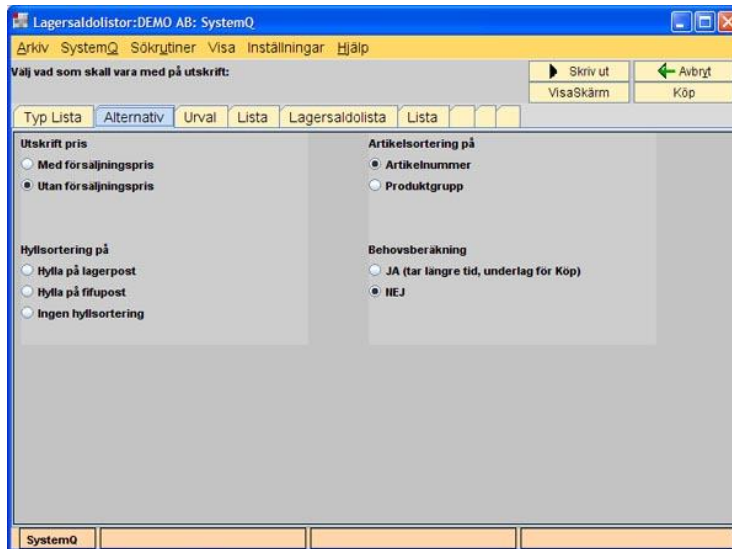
Lagersaldolistor:DEMO AB: SystemQ

Arkiv SystemQ Sökrutiner Visa Inställningar Hjälp

Välj vad som skall vara med på utskrift:

Skriv ut
Avbryt
VisaSkärm
Köp

Typ Lista | Alternativ | Urval | Lista | Lagersaldolista | Lista

Utskrift pris
Med försäljningspris
Utan försäljningspris

Artikelsortering på
Artikelnummer
Produktgrupp

Hyllsortering på
Hylla på lagerpost
Hylla på fifupost
Ingen hyllsortering

Behovsberäkning
JA (tar längre tid, underlag för Köp)
NEJ

SystemQ